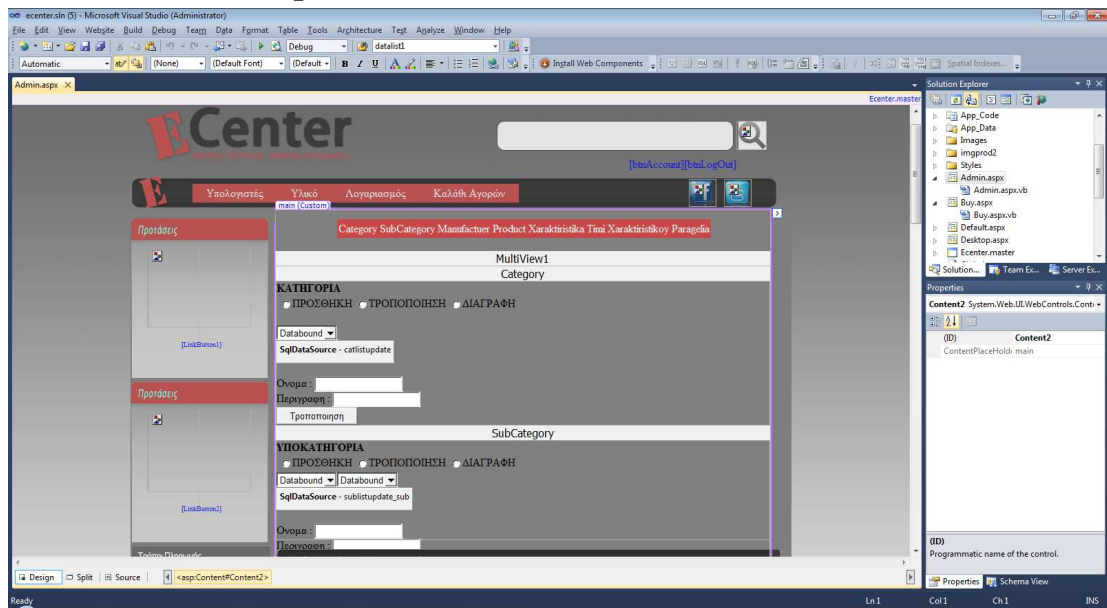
ecenter.sln (5) - Microsoft Visual Studio (Administrator)

File Edit View Website Build Debug Team Data Format Table Tools Architecture Test Analyze Window Help

Debug datalist1

Automatic (None) (Default Font) (Default B I U Install Web Components Spatial Indexes...

Admin.aspx ×

Ecenter.master

ECenter

[btnAccount][btnLogOut]

Υπολογιστές Υλικό Λογαριασμός Καλάθι Αγορών

main (Custom)

Προτάσεις

[LinkButton1]

Προτάσεις

[LinkButton2]

Category SubCategory Manufactuer Product Xaraktiristika Timi Xaraktiristikoy Paragelia

MultiView1

Category

ΚΑΤΗΓΟΡΙΑ

ΠΡΟΣΘΗΚΗ ΤΡΟΠΟΠΟΙΗΣΗ ΔΙΑΓΡΑΦΗ

Databound

SqlDataSource - catlistupdate

Ονομα :

Περιγραφη :

Τροποποιηση

SubCategory

ΥΠΟΚΑΤΗΓΟΡΙΑ

ΠΡΟΣΘΗΚΗ ΤΡΟΠΟΠΟΙΗΣΗ ΔΙΑΓΡΑΦΗ

Databound Databound

SqlDataSource - sublistupdate_sub

Ονομα :

Περιγραφη :

Design Split Source <asp:Content#Content2>

Solution Explorer

App_Code
App_Data
Images
imgprod2
Styles
Admin.aspx
Admin.aspx.vb
Buy.aspx
Buy.aspx.vb
Default.aspx
Desktop.aspx
Ecenter.master

Solution... Team Ex... Server Ex...

Properties

Content2 System.Web.UI.WebControls.Cont

| (ID) | Content2 |
|---|---|
| ContentPlaceHold | main |

(ID)
Programmatic name of the control.

Properties Schema View

Ready Ln 1 Col 1 Ch 1 INS